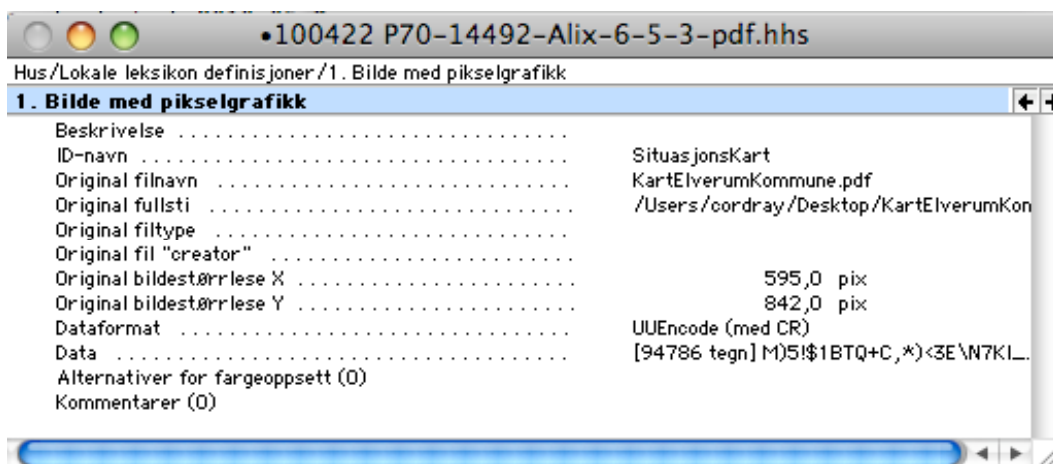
•100422 P70-14492-Alix-6-5-3-pdf.hhs

Hus/Lokale leksikon definisjoner/1. Bilde med pikselgrafikk

1. Bilde med pikselgrafikk

| | |
|---|---|
| Beskrivelse .............................. | |
| ID-navn .............................. | SituasjonsKart |
| Original filnavn .............................. | KartElverumKommune.pdf |
| Original fullsti .............................. | /Users/cordray/Desktop/KartElverumKon |
| Original filtype .............................. | |
| Original fil "creator" .............................. | |
| Original bildestørrlese X .............................. | 595,0 pix |
| Original bildestørrlese Y .............................. | 842,0 pix |
| Dataformat .............................. | UUEncode (med CR) |
| Data .............................. | [94786 tegn] M)5!$1BTQ+C,*)<3E\N7KI_ |

Alternativer for fargeoppsett (0)
Kommentarer (0)